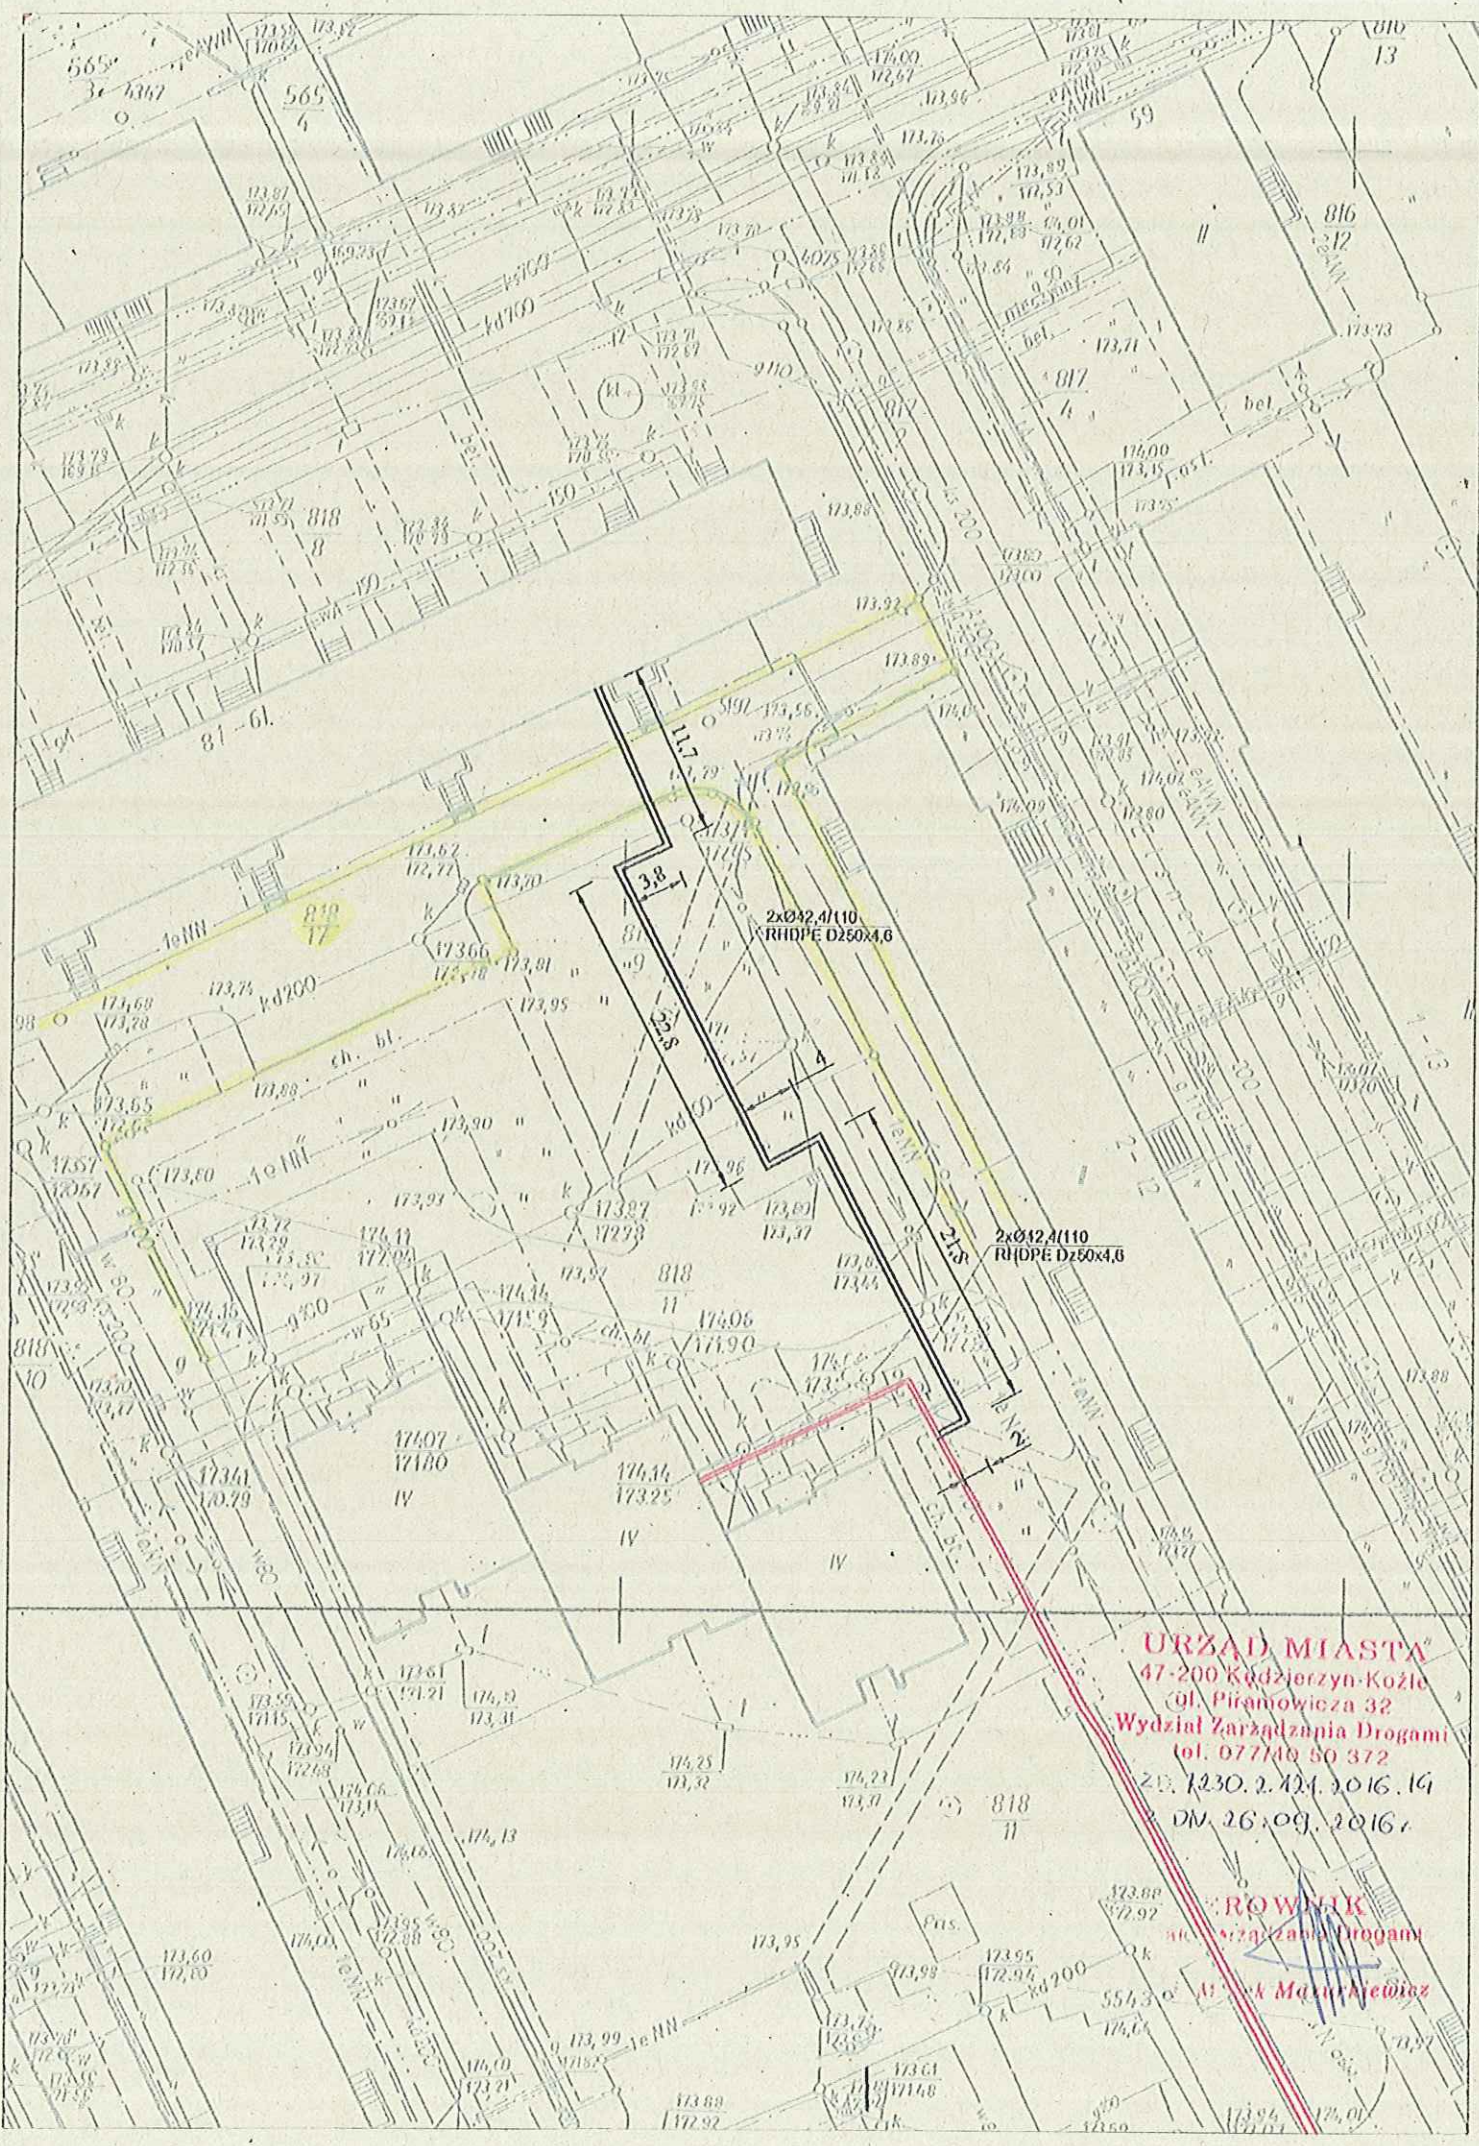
565
3
565
4
816
13
59
816
12
817
4
818
8
81-61
818
17
11,7
3,8
2x Ø12,4/110
RHDPE Dz50x4,6
22,8
2x Ø12,4/110
RHDPE Dz50x4,6
818
11
818
10
IV
IV
IV
818
11
kd200
kd200
1eNN
bet.
bet.

URZĄD MIASTA
47-200 Kędzierzyn-Koźle
ul. Piramowicza 32
Wydział Zarządzania Drogami
tel. 077/40 50 372
ZD.7230.2.121.2016.19
DN. 26.09.2016r.

KIEROWNIK
Wydziału Zarządzania Drogami
Artur Mazurkiewicz